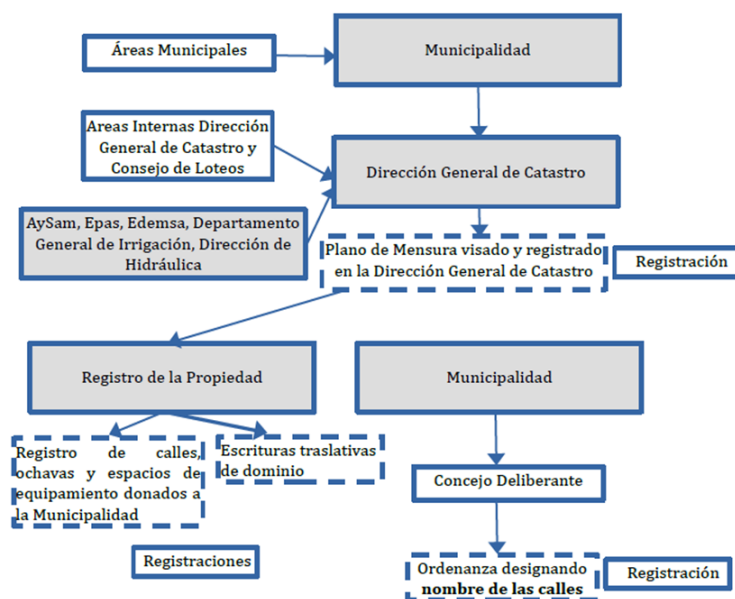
Áreas Municipales

Municipalidad

Areas Internas Dirección General de Catastro y Consejo de Loteos

Dirección General de Catastro

AySam, Epas, Edemsa, Departamento General de Irrigación, Dirección de Hidráulica

Plano de Mensura visado y registrado en la Dirección General de Catastro

Registración

Registro de la Propiedad

Municipalidad

Registro de calles, ochavas y espacios de equipamiento donados a la Municipalidad

Escrituras traslativas de dominio

Concejo Deliberante

Registraciones

Ordenanza designando nombre de las calles

Registración